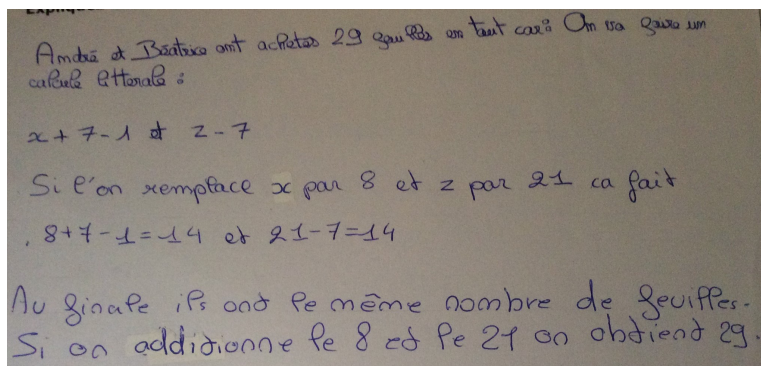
Expliqu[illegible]

Amdré et Béatrice ont achetés 29 feuilles en tout car : On va faire un calcule litterale :

$x+7-1$ et $z-7$

Si l'on remplace $x$ par 8 et z par 21 ca fait

, $8+7-1=14$ et $21-7=14$

Au finale ils ond le même nombre de feuilles. Si on additionne le 8 et le 21 on obtiend 29.